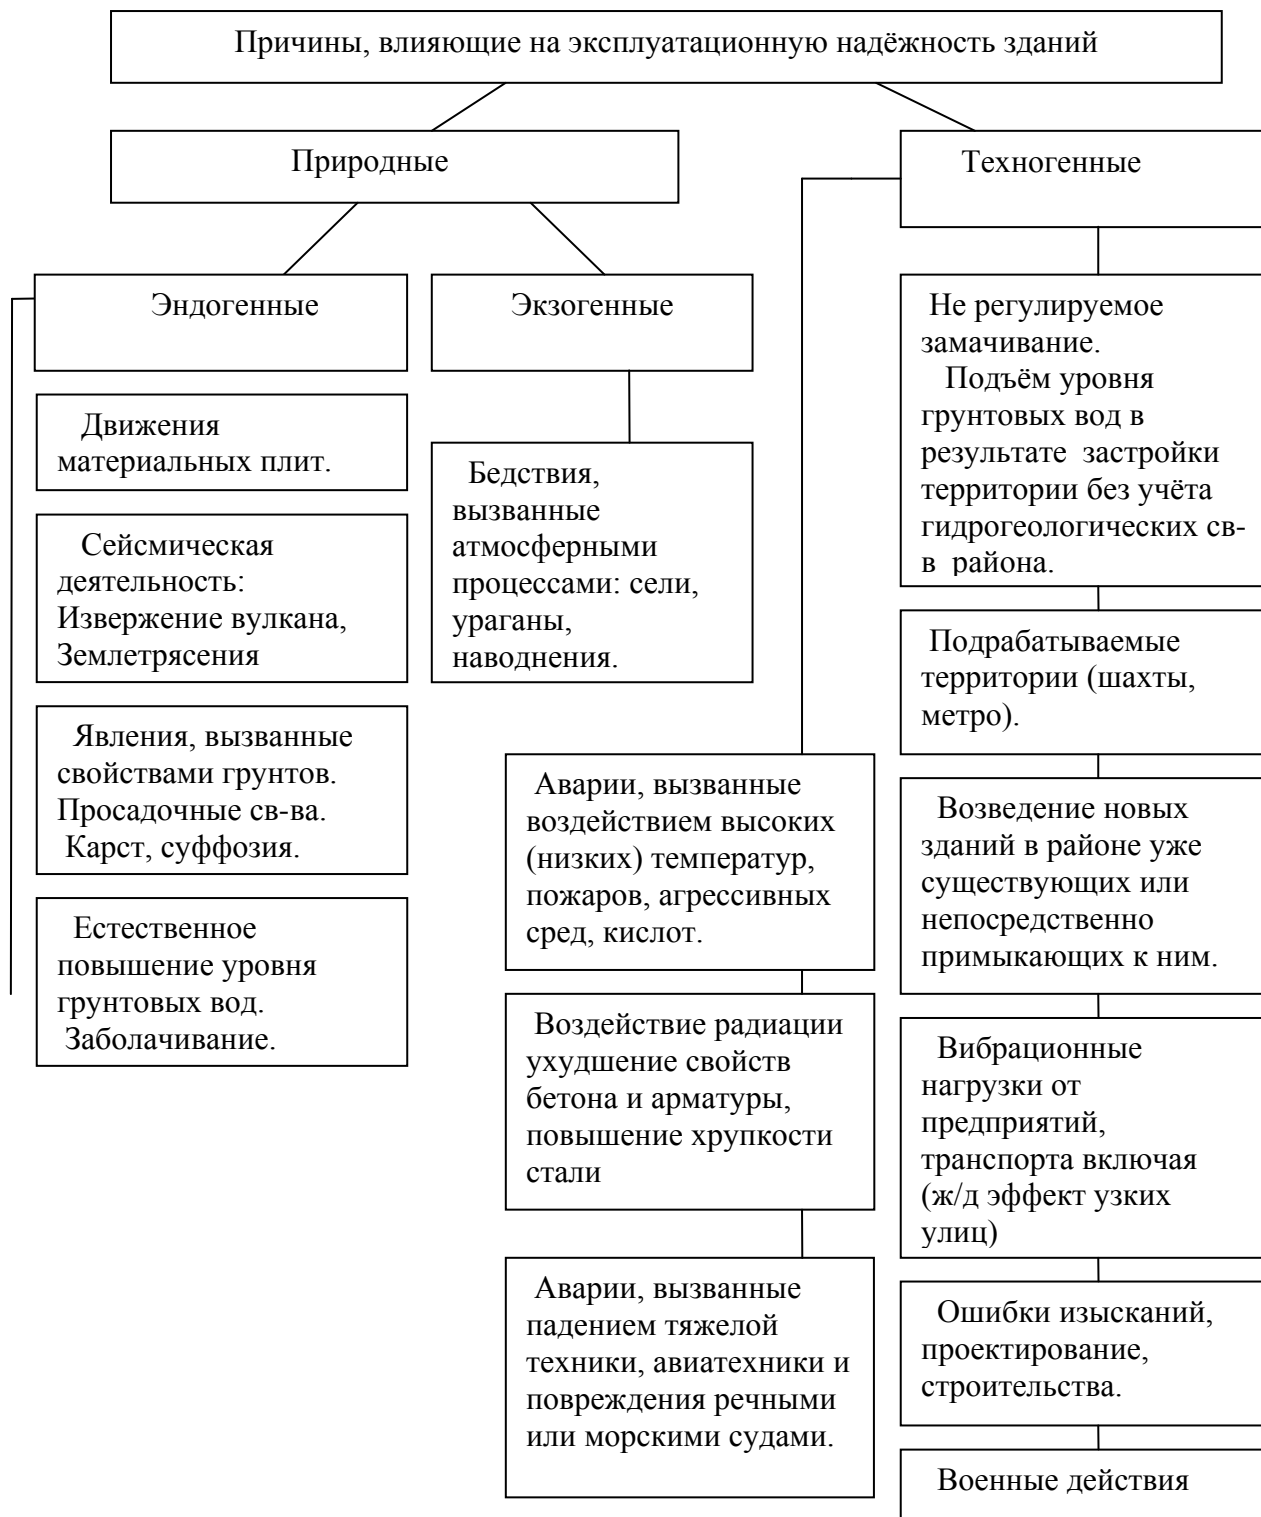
Причины, влияющие на эксплуатационную надёжность зданий

Природные

Техногенные

Эндогенные

Экзогенные

Движения материальных плит.

Сейсмическая деятельность: Извержение вулкана, Землетрясения

Явления, вызванные свойствами грунтов. Просадочные св-ва. Карст, суффозия.

Естественное повышение уровня грунтовых вод. Заболачивание.

Бедствия, вызванные атмосферными процессами: сели, ураганы, наводнения.

Аварии, вызванные воздействием высоких (низких) температур, пожаров, агрессивных сред, кислот.

Воздействие радиации ухудшение свойств бетона и арматуры, повышение хрупкости стали

Аварии, вызванные падением тяжелой техники, авиатехники и повреждения речными или морскими судами.

Не регулируемое замачивание.
Подъём уровня грунтовых вод в результате застройки территории без учёта гидрогеологических св-в района.

Подрабатываемые территории (шахты, метро).

Возведение новых зданий в районе уже существующих или непосредственно примыкающих к ним.

Вибрационные нагрузки от предприятий, транспорта включая (ж/д эффект узких улиц)

Ошибки изысканий, проектирование, строительства.

Военные действия